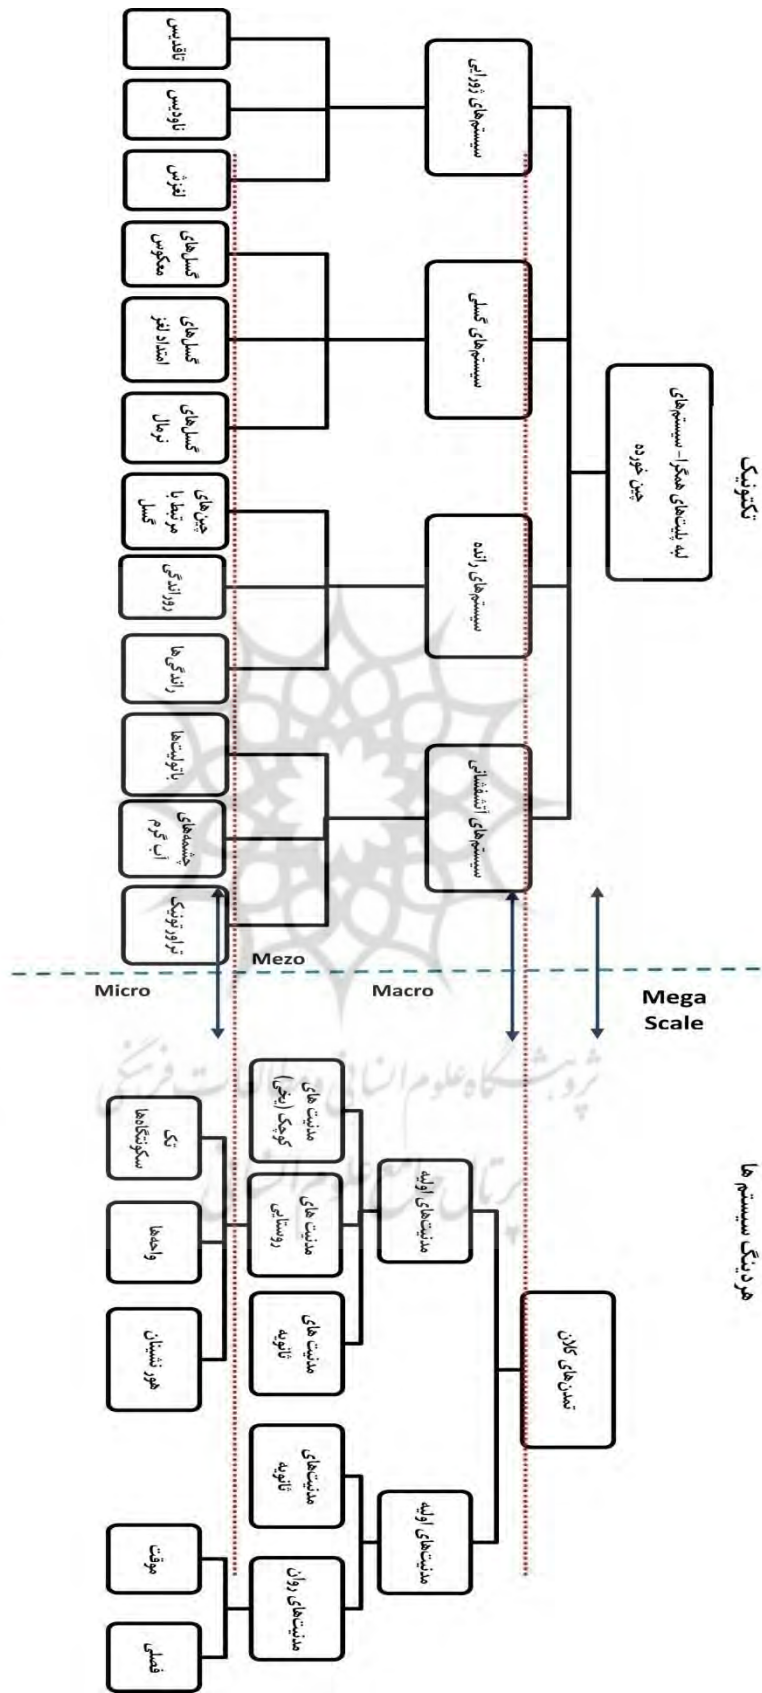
تکتونیک

لبه پلیت‌های همگرا- سیستم‌های چین خورده

سیستم‌های دورانی

سیستم‌های گسلی

سیستم‌های رانده

سیستم‌های آتشفشانی

تاقدیس

ناودیس

لغزش

گسل‌های معکوس

گسل‌های امتداد لغز

گسل‌های نرمال

چین‌های مرتبط با گسل

رورانندگی

رانندگی‌ها

باتولیت‌ها

چشمه‌های آب گرم

تراورتونیک

Mezo

Micro

Macro

Mega Scale

هردینگ سیستم‌ها

تمدن‌های کلان

مدنیت‌های اولیه

مدنیت‌های اولیه

مدنیت‌های کوچک (ایلی)

مدنیت‌های روستایی

مدنیت‌های ثانویه

مدنیت‌های ثانویه

مدنیت‌های روان

تک سکونتگاه‌ها

واحه‌ها

هورنشینان

موقت

فصلی

پژوهشگاه علوم انسانی و مطالعات فرهنگی

پرتال جامع علوم انسانی